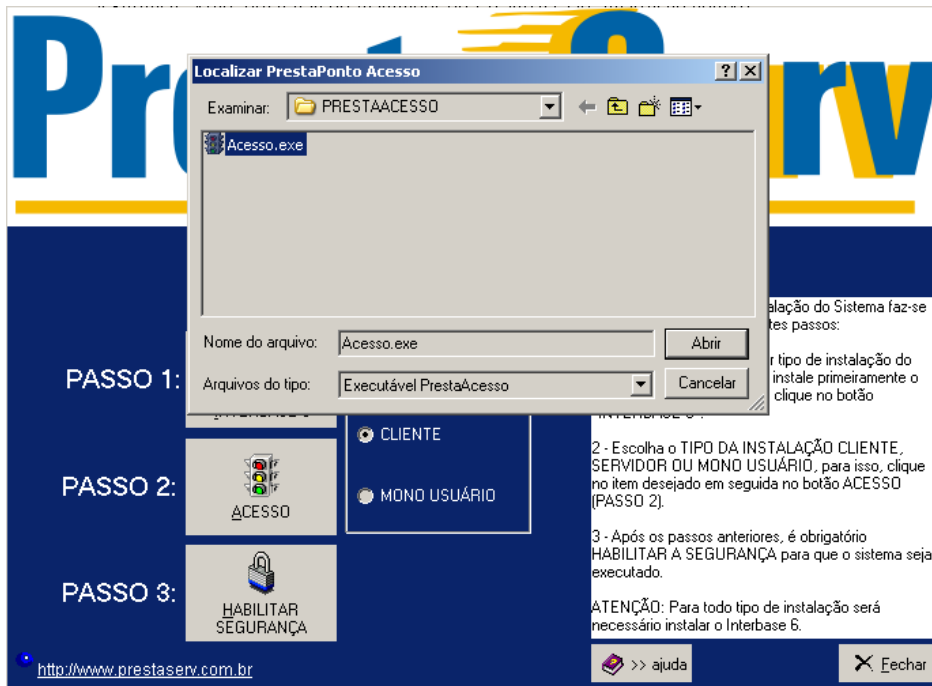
PrestaServ

Localizar PrestaPonto Acesso

Examinar: PRESTAACESSO

Acesso.exe

Nome do arquivo: Acesso.exe

Abrir

Arquivos do tipo: Executável PrestaAcesso

Cancelar

PASSO 1:

INTERBASE 6

PASSO 2:

ACESSO

PASSO 3:

HABILITAR SEGURANÇA

CLIENTE

MONO USUÁRIO

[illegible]alação do Sistema faz-se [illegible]tes passos:

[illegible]r tipo de instalação do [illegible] instale primeiramente o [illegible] clique no botão INTERBASE 6".

2 - Escolha o TIPO DA INSTALAÇÃO CLIENTE, SERVIDOR OU MONO USUÁRIO, para isso, clique no item desejado em seguida no botão ACESSO (PASSO 2).

3 - Após os passos anteriores, é obrigatório HABILITAR A SEGURANÇA para que o sistema seja executado.

ATENÇÃO: Para todo tipo de instalação será necessário instalar o Interbase 6.

>> ajuda

Fechar

http://www.prestaserv.com.br